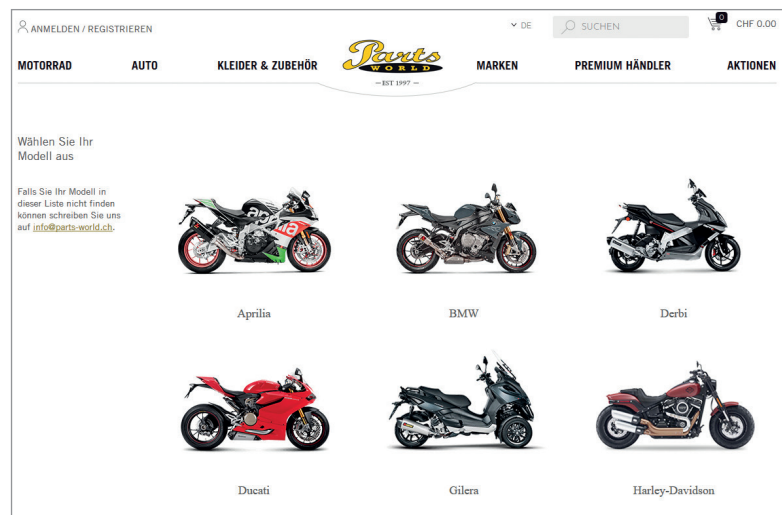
ANMELDEN / REGISTRIEREN

DE

SUCHEN

0

CHF 0.00

MOTORRAD

AUTO

KLEIDER & ZUBEHÖR

Parts WORLD

— EST 1997 —

MARKEN

PREMIUM HÄNDLER

AKTIONEN

Wählen Sie Ihr Modell aus

Falls Sie Ihr Modell in dieser Liste nicht finden können schreiben Sie uns auf info@parts-world.ch.

Aprilia

BMW

Derbi

Ducati

Gilera

Harley-Davidson